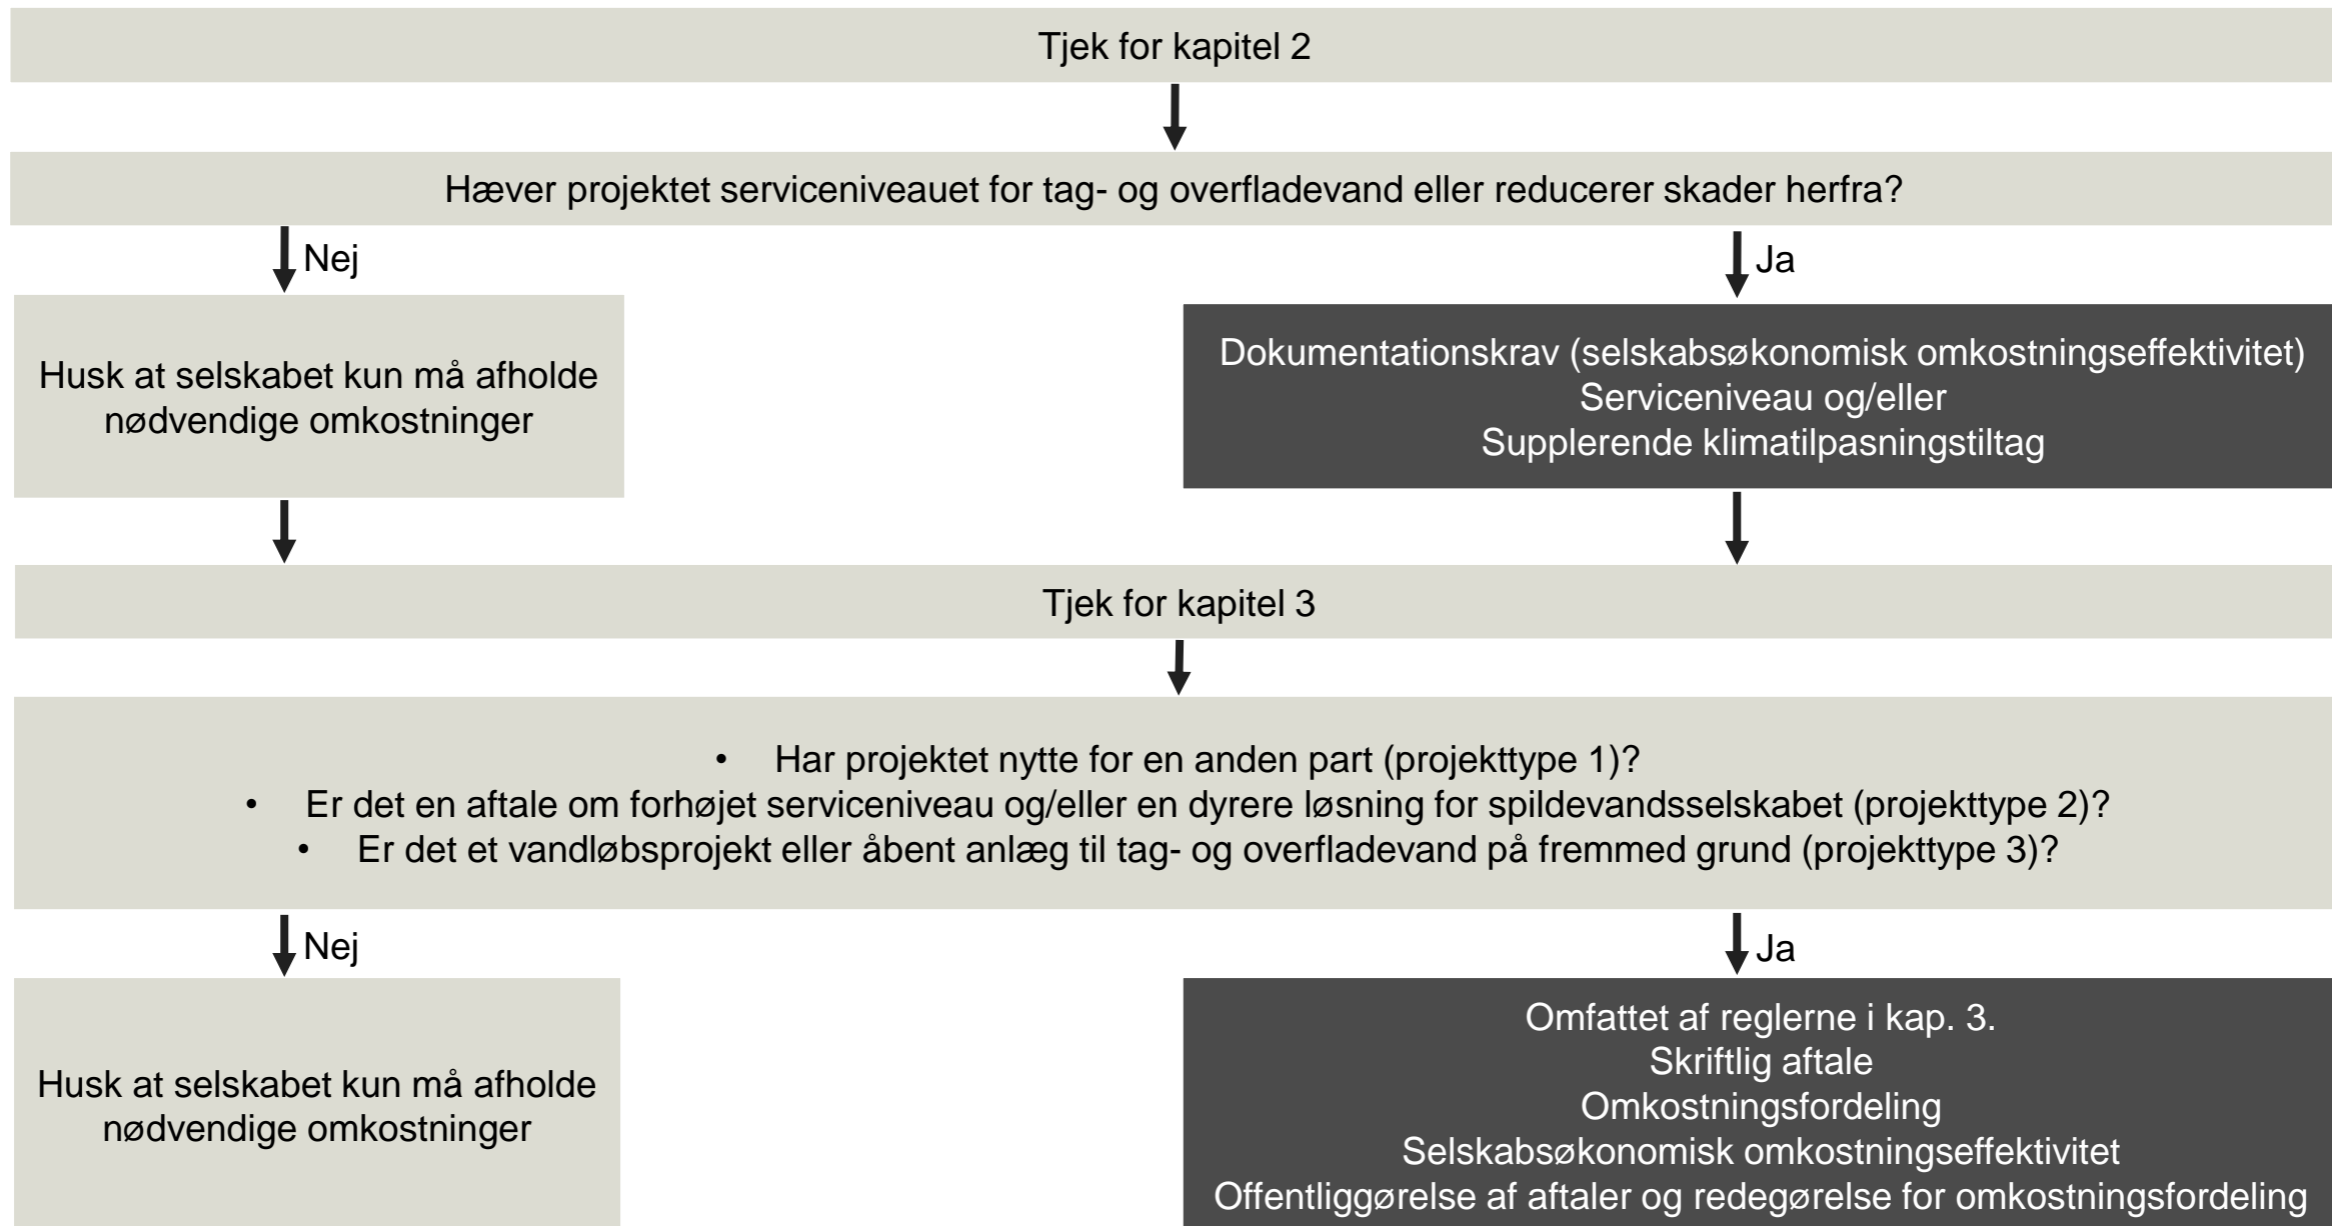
Tjek for kapitel 2

Hæver projektet serviceniveauet for tag- og overfladevand eller reducerer skader herfra?

Nej

Ja

Husk at selskabet kun må afholde nødvendige omkostninger

Dokumentationskrav (selskabsøkonomisk omkostningseffektivitet)
Serviceniveau og/eller
Supplerende klimatilpasningstiltag

Tjek for kapitel 3

• Har projektet nytte for en anden part (projekttype 1)?
• Er det en aftale om forhøjet serviceniveau og/eller en dyrere løsning for spildevandsselskabet (projekttype 2)?
• Er det et vandløbsprojekt eller åbent anlæg til tag- og overfladevand på fremmed grund (projekttype 3)?

Nej

Ja

Husk at selskabet kun må afholde nødvendige omkostninger

Omfattet af reglerne i kap. 3.
Skriftlig aftale
Omkostningsfordeling
Selskabsøkonomisk omkostningseffektivitet
Offentliggørelse af aftaler og redegørelse for omkostningsfordeling